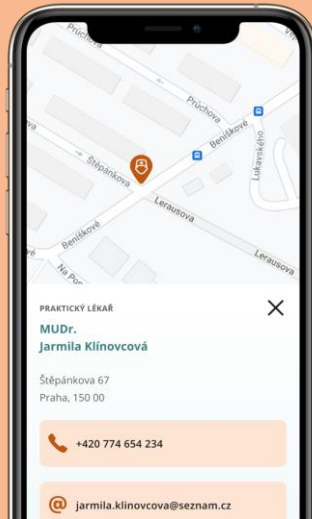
Průchova
Průchova
Beniškové
Lukavského
Štěpánkova
Lerausova
Beniškové
Lerausova
Na Po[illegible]

PRAKTICKÝ LÉKAŘ
MUDr.
Jarmila Klínovcová

Štěpánkova 67
Praha, 150 00

+420 774 654 234

jarmila.klinovcova@seznam.cz